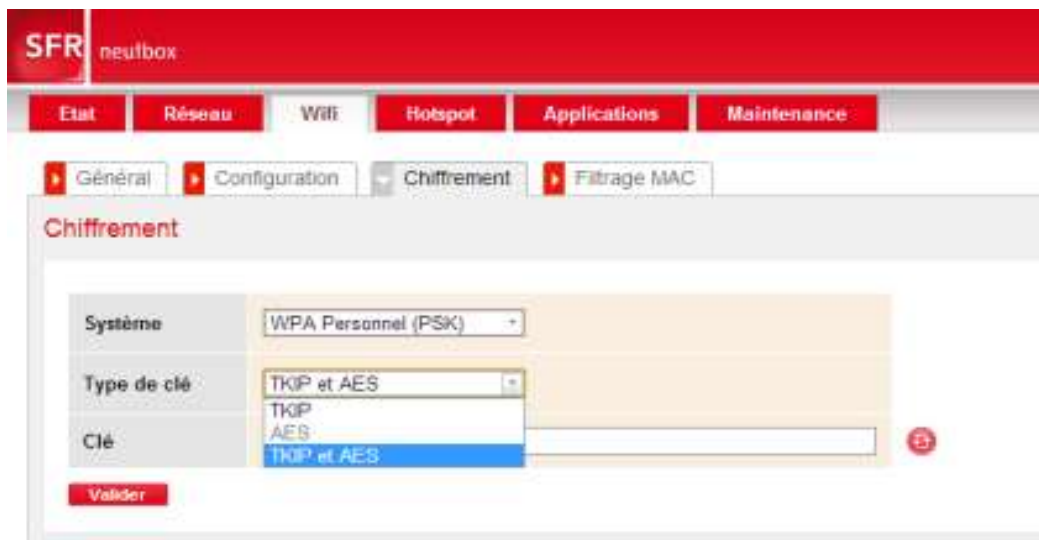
SFR neufbox

Etat Réseau Wifi Hotspot Applications Maintenance

Général Configuration Chiffrement Filtrage MAC

Chiffrement

| Système | WPA Personnel (PSK) |
|---|---|
| Type de clé | TKIP et AES |
| Clé | |

TKIP
AES
TKIP et AES

Valider